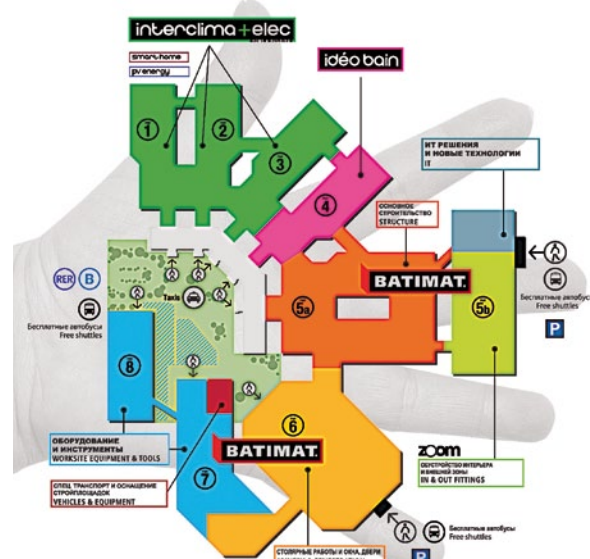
interclima+elec

smart-home
pv energy

idéo bain

1
2
3
4

ИТ РЕШЕНИЯ И НОВЫЕ ТЕХНОЛОГИИ
IT

ОСНОВНОЕ СТРОИТЕЛЬСТВО
STRUCTURE

BATIMAT

5a
5b

RER B

Taxis

Бесплатные автобусы
Free shuttles

Бесплатные автобусы
Free shuttles

P

8

6

BATIMAT

ОБОРУДОВАНИЕ И ИНСТРУМЕНТЫ
WORKSITE EQUIPMENT & TOOLS

СПЕЦ. ТРАНСПОРТ И ОСНАЩЕНИЕ СТРОЙПЛОЩАДОК
VEHICLES & EQUIPMENT

7

zoom

ОБУСТРОЙСТВО ИНТЕРЬЕРА И ВНЕШНЕЙ ЗОНЫ
IN & OUT FITTINGS

Бесплатные автобусы
Free shuttles

СТОЛЯРНЫЕ РАБОТЫ И ОКНА, ДВЕРИ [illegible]

P